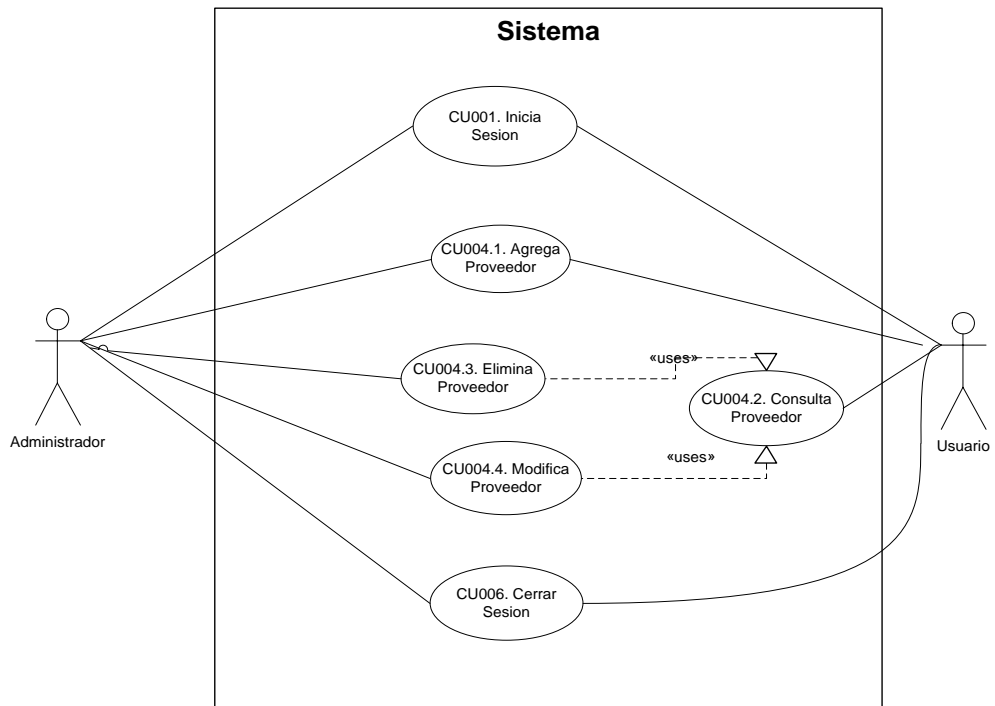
Sistema

CU001. Inicia Sesion

CU004.1. Agrega Proveedor

CU004.3. Elimina Proveedor

«uses»

CU004.2. Consulta Proveedor

CU004.4. Modifica Proveedor

«uses»

CU006. Cerrar Sesion

Administrador

Usuario